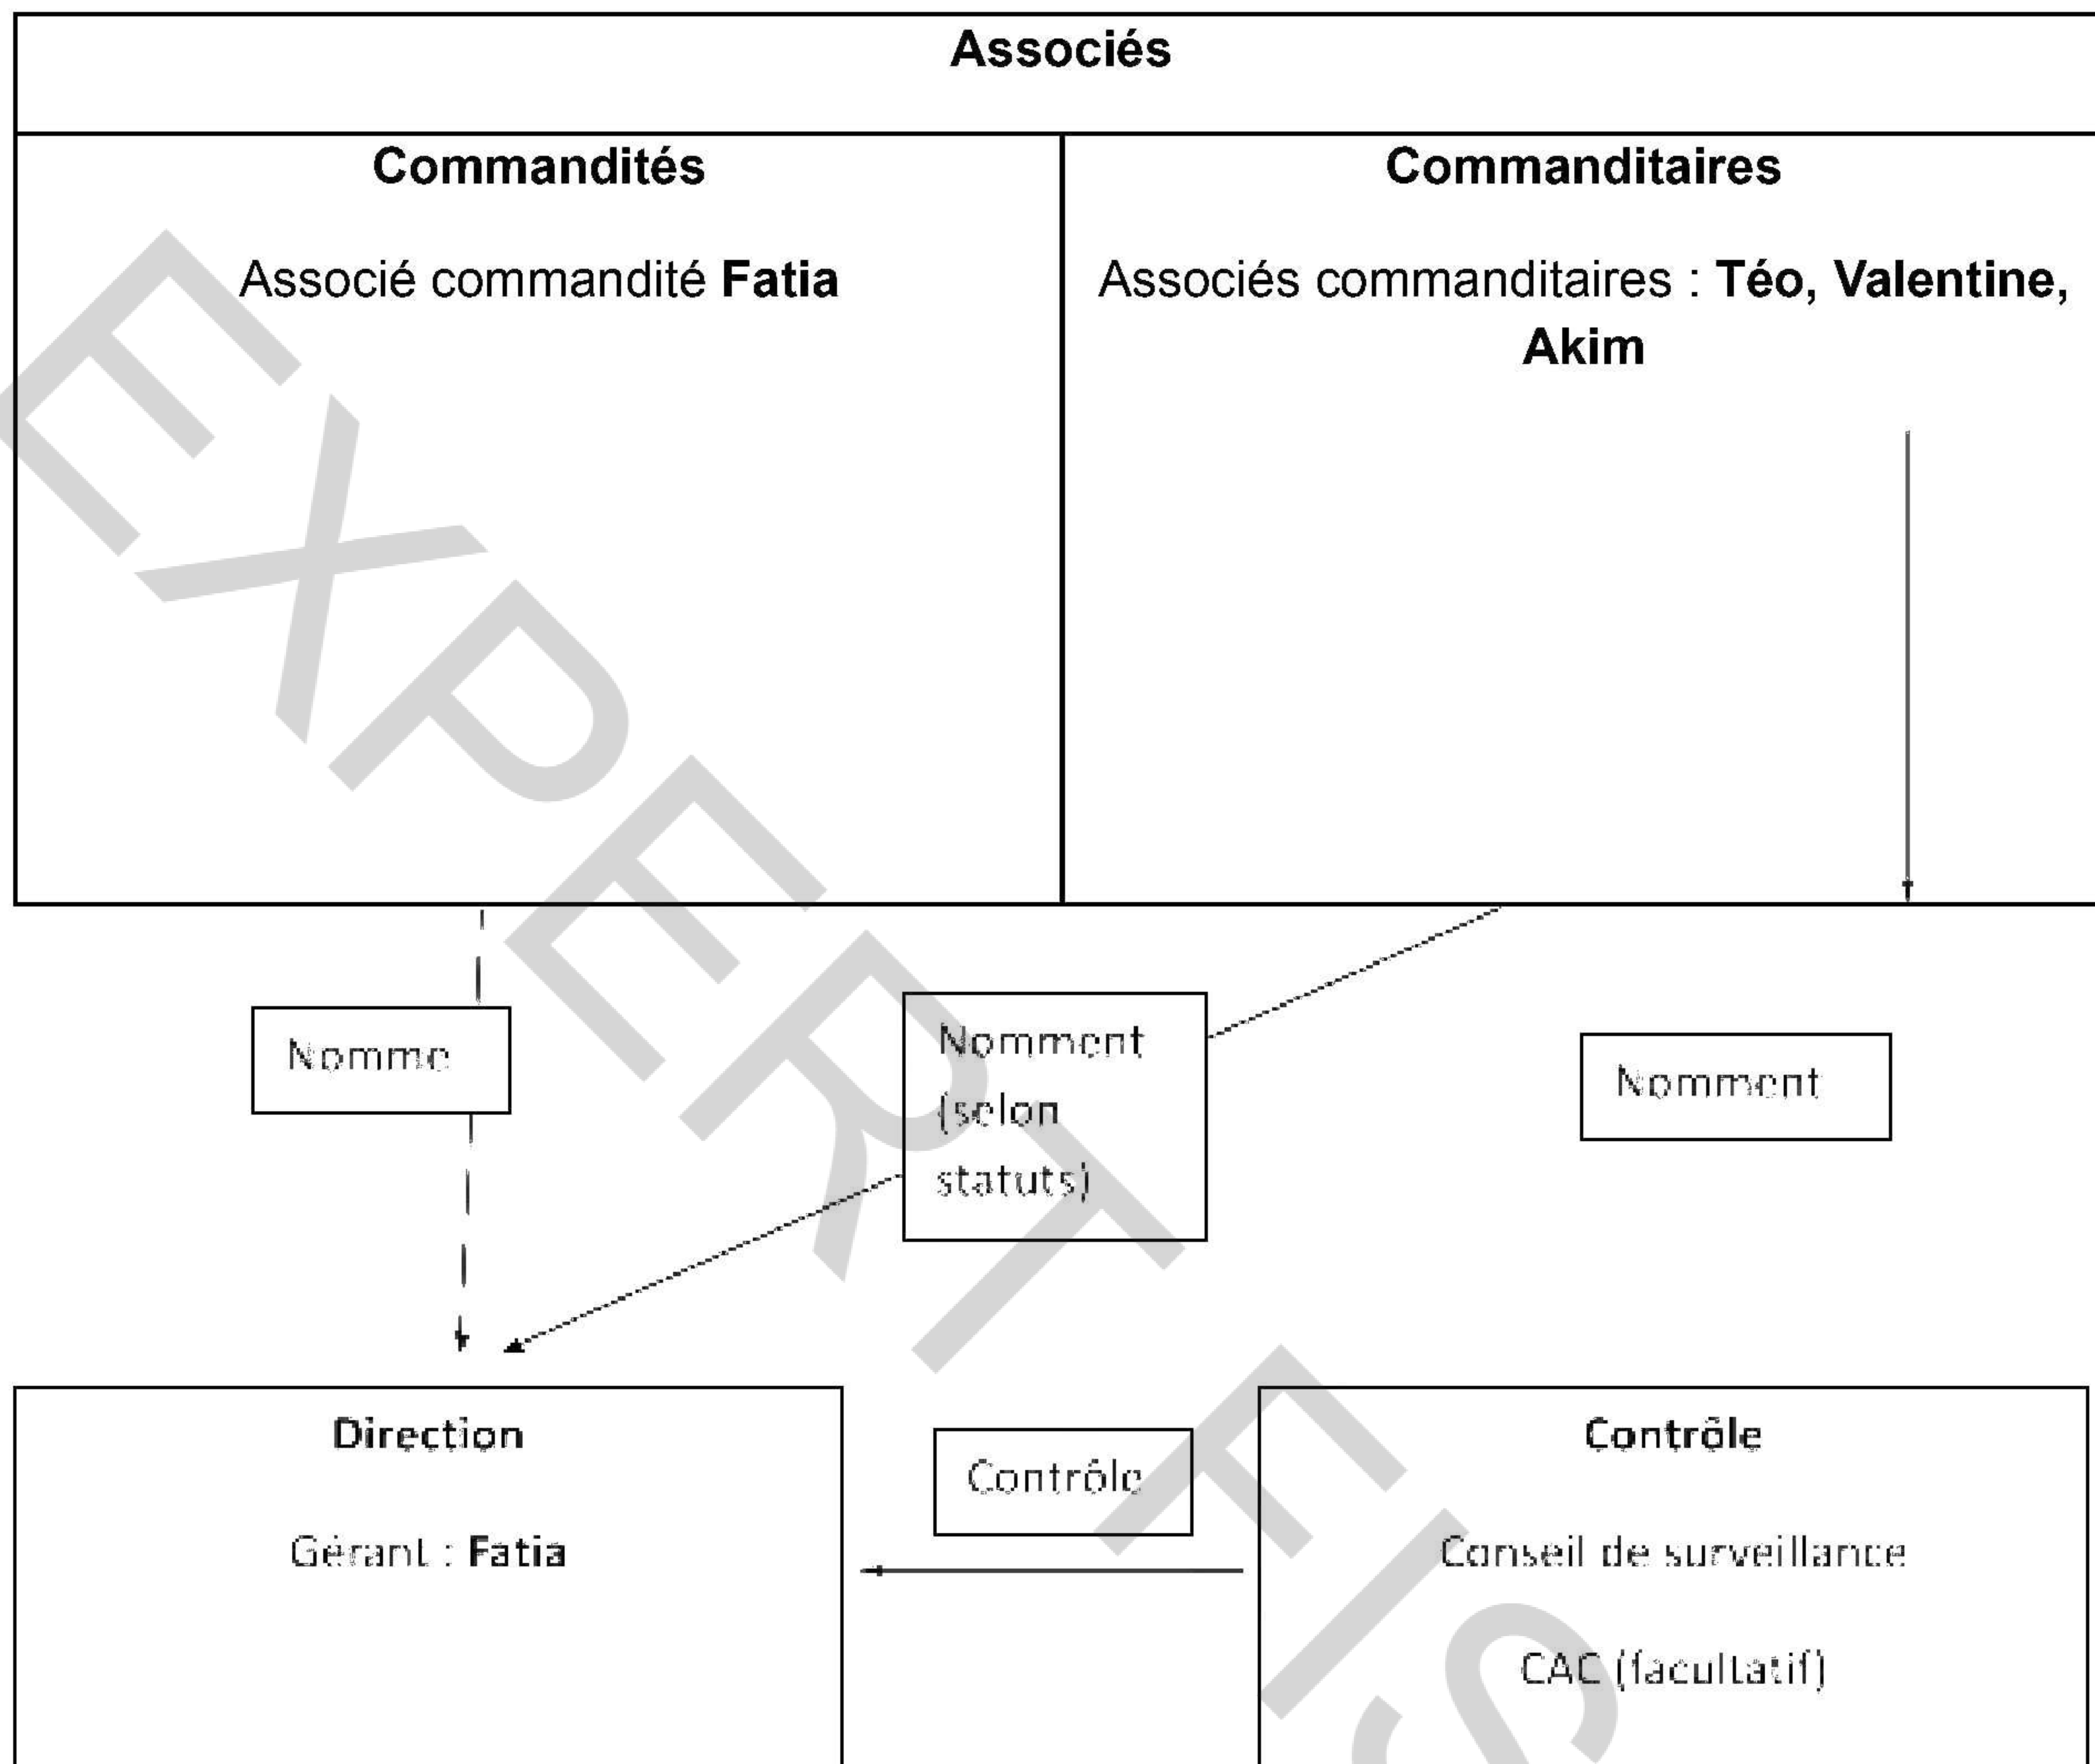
Associés

Commandités

Associé commandité **Fatia**

Commanditaires

Associés commanditaires : **Téo, Valentine, Akim**

Nomme

Nomment (selon statuts)

Nomment

Direction

Gérant : **Fatia**

Contrôle

Contrôle

Conseil de surveillance

CAC (facultatif)

EXPERTEIS